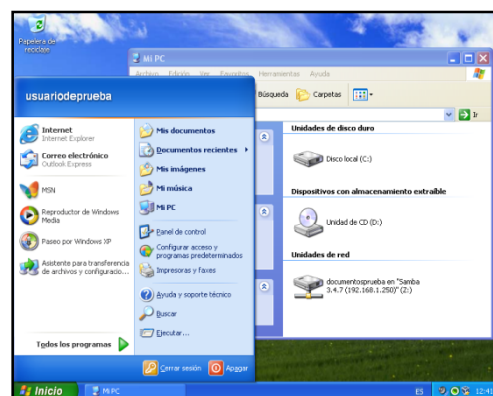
Papelera de reciclaje

Mi PC

Archivo Edición Ver Favoritos Herramientas Ayuda

Búsqueda Carpetas

Ir

usuariodeprueba

Internet
Internet Explorer

Correo electrónico
Outlook Express

MSN

Reproductor de Windows Media

Paseo por Windows XP

Asistente para transferencia de archivos y configuració...

Todos los programas

Mis documentos

Documentos recientes

Mis imágenes

Mi música

Mi PC

Panel de control

Configurar acceso y programas predeterminados

Impresoras y faxes

Ayuda y soporte técnico

Buscar

Ejecutar...

Cerrar sesión Apagar

Unidades de disco duro

Disco local (C:)

Dispositivos con almacenamiento extraíble

Unidad de CD (D:)

Unidades de red

documentosprueba en "Samba 3.4.7 (192.168.1.250)" (Z:)

Inicio Mi PC

ES 12:41